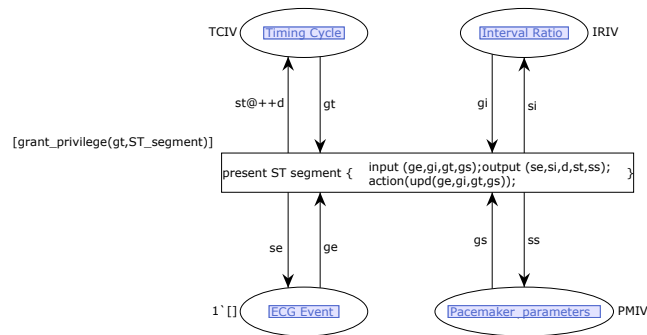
TCIV
Timing Cycle

Interval Ratio
IRIV

st@++d
gt
gi
si

[grant_privilege(gt,ST_segment)]

present ST segment { input (ge,gi,gt,gs);output (se,si,d,st,ss); action(upd(ge,gi,gt,gs)); }

se
ge
gs
ss

1`[]
ECG Event

Pacemaker_parameters
PMIV